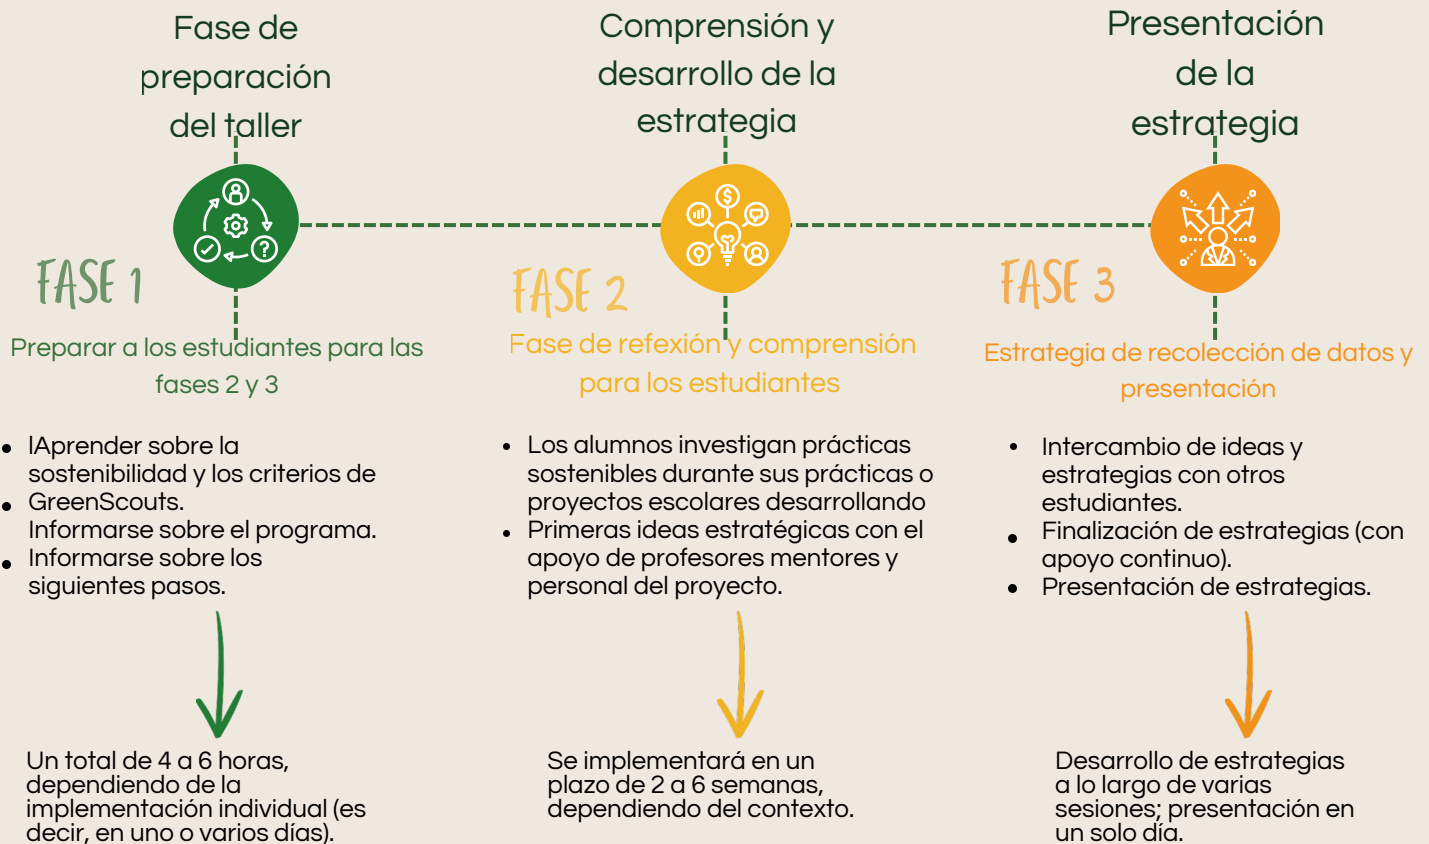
Fase de preparación del taller

FASE 1

Preparar a los estudiantes para las fases 2 y 3

- lAprender sobre la sostenibilidad y los criterios de GreenScouts.
- Informarse sobre el programa.
- Informarse sobre los siguientes pasos.

Un total de 4 a 6 horas, dependiendo de la implementación individual (es decir, en uno o varios días).

Comprensión y desarrollo de la estrategia

FASE 2

Fase de refexión y comprensión para los estudiantes

- Los alumnos investigan prácticas sostenibles durante sus prácticas o proyectos escolares desarrollando
- Primeras ideas estratégicas con el apoyo de profesores mentores y personal del proyecto.

Se implementará en un plazo de 2 a 6 semanas, dependiendo del contexto.

Presentación de la estrategia

FASE 3

Estrategia de recolección de datos y presentación

- Intercambio de ideas y estrategias con otros estudiantes.
- Finalización de estrategias (con apoyo continuo).
- Presentación de estrategias.

Desarrollo de estrategias a lo largo de varias sesiones; presentación en un solo día.